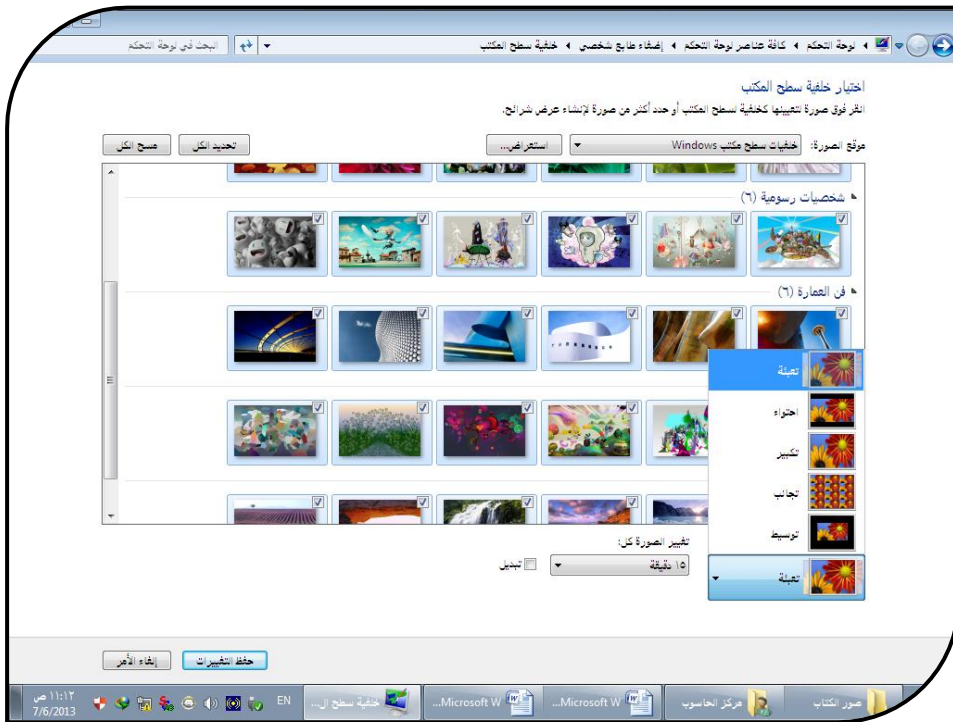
لوحة التحكم ◄ كافة عناصر لوحة التحكم ◄ إضفاء طابع شخصي ◄ خلفية سطح المكتب

البحث في لوحة التحكم

اختيار خلفية سطح المكتب

انقر فوق صورة لتعيينها كخلفية لسطح المكتب أو حدد أكثر من صورة لإنشاء عرض شرائح.

موقع الصورة: خلفيات سطح مكتب Windows

استعراض...

تحديد الكل

مسح الكل

شخصيات رسومية (٦)

فن العمارة (٦)

تعبئة

احتواء

تكبير

تجانب

توسيط

تعبئة

تغيير الصورة كل:

١٥ دقيقة

تبديل

حفظ التغييرات

إلغاء الأمر

صور الكتاب

مركز الحاسوب

Microsoft W...

Microsoft W...

خلفية سطح ال...

EN

١١:١٢ ص
7/6/2013